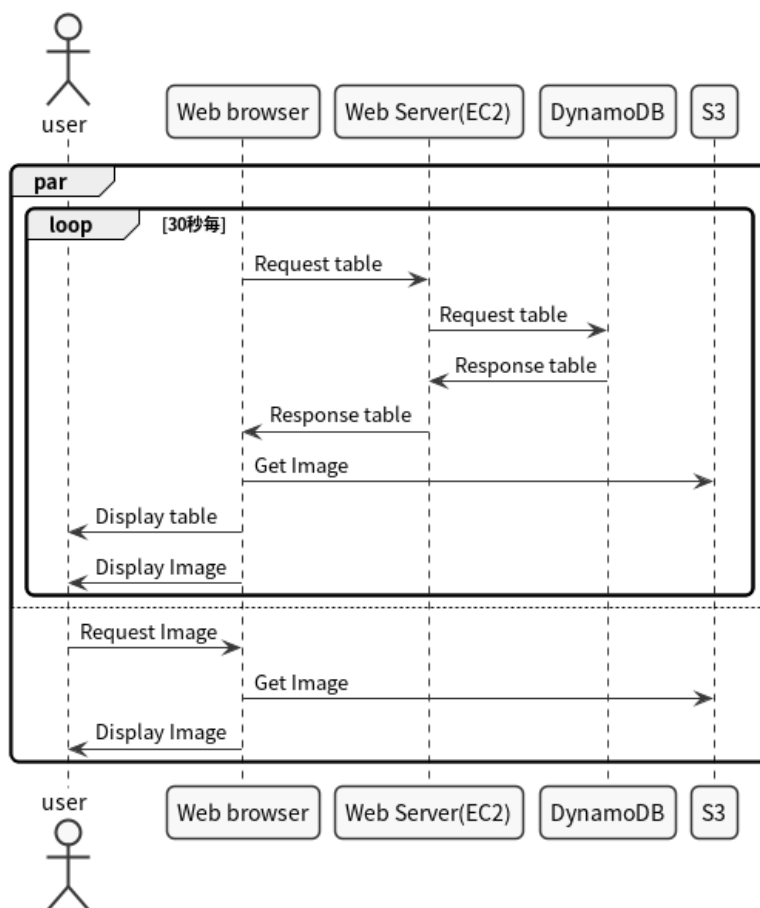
user

Web browser

Web Server(EC2)

DynamoDB

S3

par

loop [30秒毎]

Request table

Request table

Response table

Response table

Get Image

Display table

Display Image

Request Image

Get Image

Display Image

user

Web browser

Web Server(EC2)

DynamoDB

S3